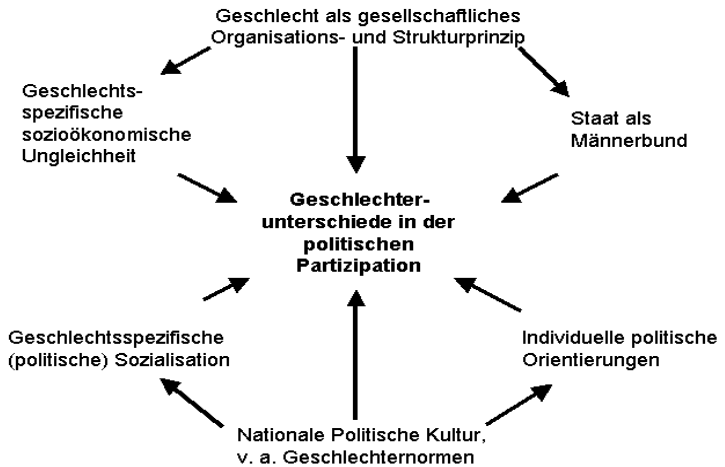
Geschlecht als gesellschaftliches Organisations- und Strukturprinzip

Geschlechtsspezifische sozioökonomische Ungleichheit

Staat als Männerbund

**Geschlechterunterschiede in der politischen Partizipation**

Geschlechtsspezifische (politische) Sozialisation

Individuelle politische Orientierungen

Nationale Politische Kultur, v. a. Geschlechternormen